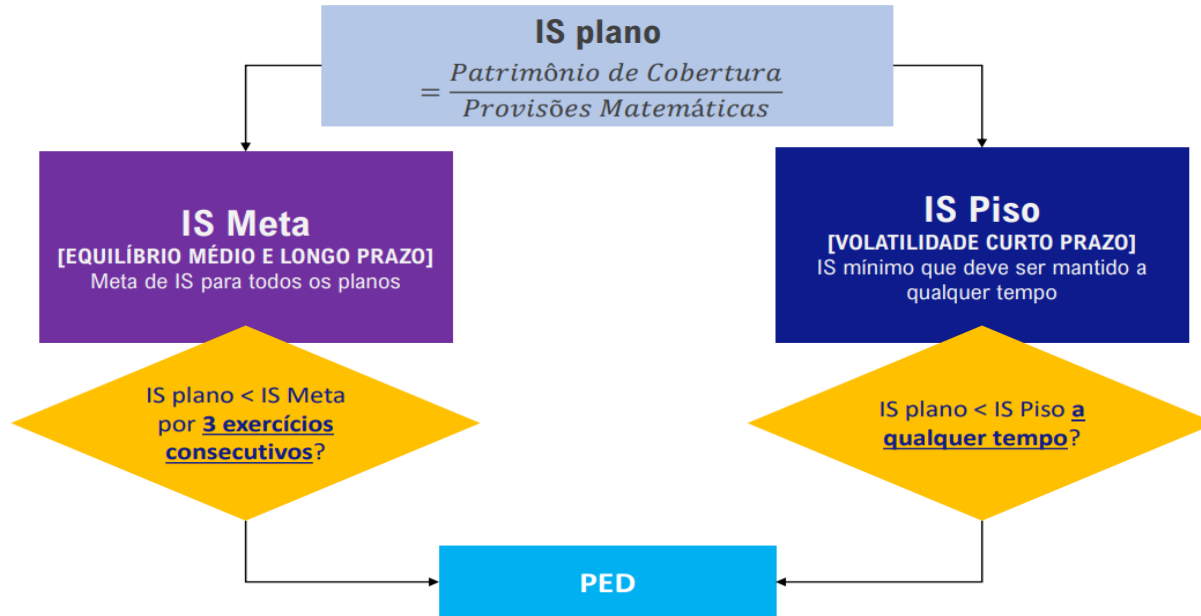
IS plano

$= \frac{Patrimônio\ de\ Cobertura}{Provisões\ Matemáticas}$

IS Meta
[EQUILÍBRIO MÉDIO E LONGO PRAZO]
Meta de IS para todos os planos

IS plano < IS Meta por 3 exercícios consecutivos?

IS Piso
[VOLATILIDADE CURTO PRAZO]
IS mínimo que deve ser mantido a qualquer tempo

IS plano < IS Piso a qualquer tempo?

PED